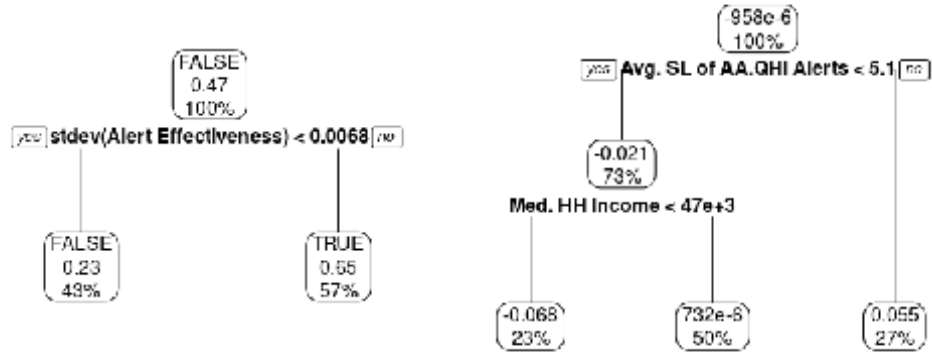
FALSE
0.47
100%

yes stdev(Alert Effectiveness) < 0.0068 no

FALSE
0.23
43%

TRUE
0.65
57%

958e-6
100%

yes Avg. SL of AA.QHI Alerts < 5.1 no

-0.021
73%

Med. HH Income < 47e+3

-0.068
23%

732e-6
50%

0.055
27%